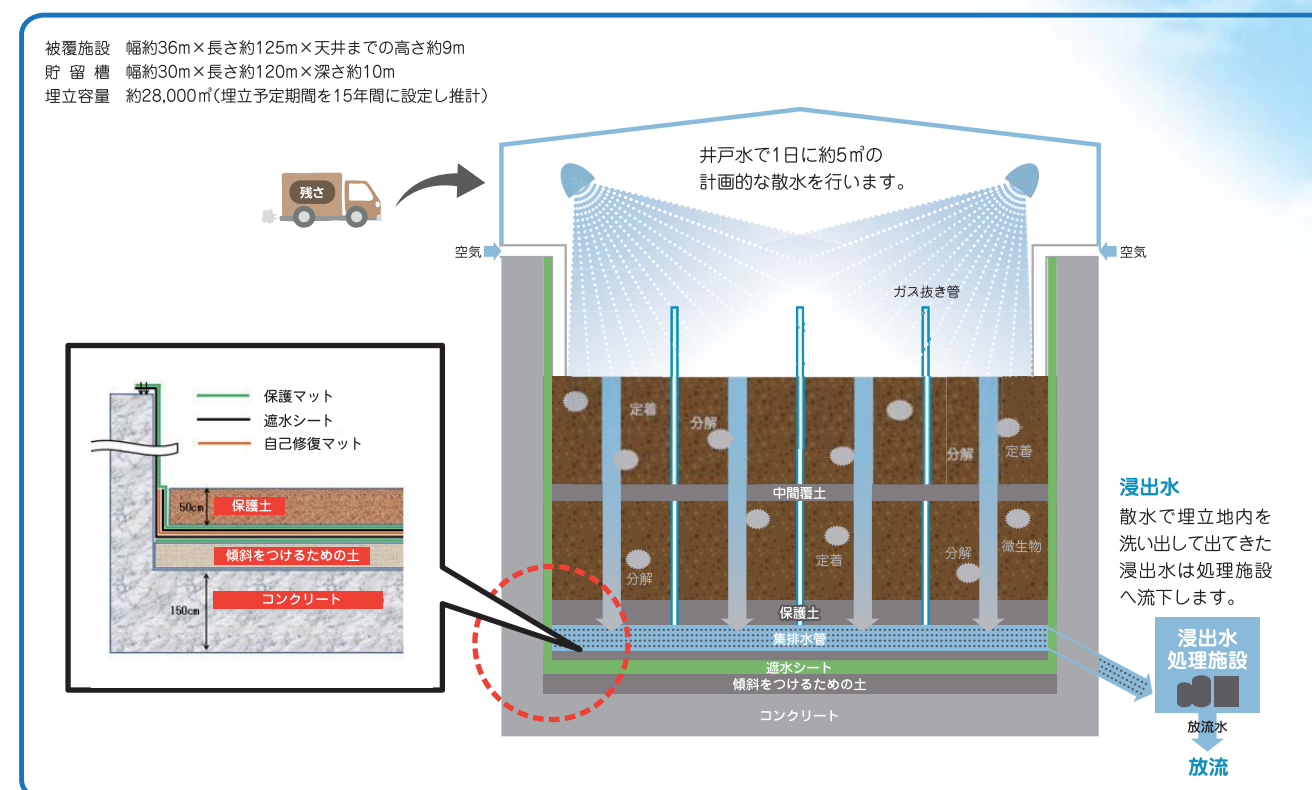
被覆施設　幅約36m×長さ約125m×天井までの高さ約9m
貯 留 槽　幅約30m×長さ約120m×深さ約10m
埋立容量　約28,000㎥(埋立予定期間を15年間に設定し推計)

残さ

井戸水で1日に約5㎥の計画的な散水を行います。

空気

空気

ガス抜き管

保護マット
遮水シート
自己修復マット

50cm
保護土
傾斜をつけるための土
コンクリート
150cm

定着
分解
分解
定着
中間覆土
定着
分解
微生物
分解
保護土
集排水管
遮水シート
傾斜をつけるための土
コンクリート

浸出水
散水で埋立地内を洗い出して出てきた浸出水は処理施設へ流下します。

浸出水
処理施設
放流水
放流